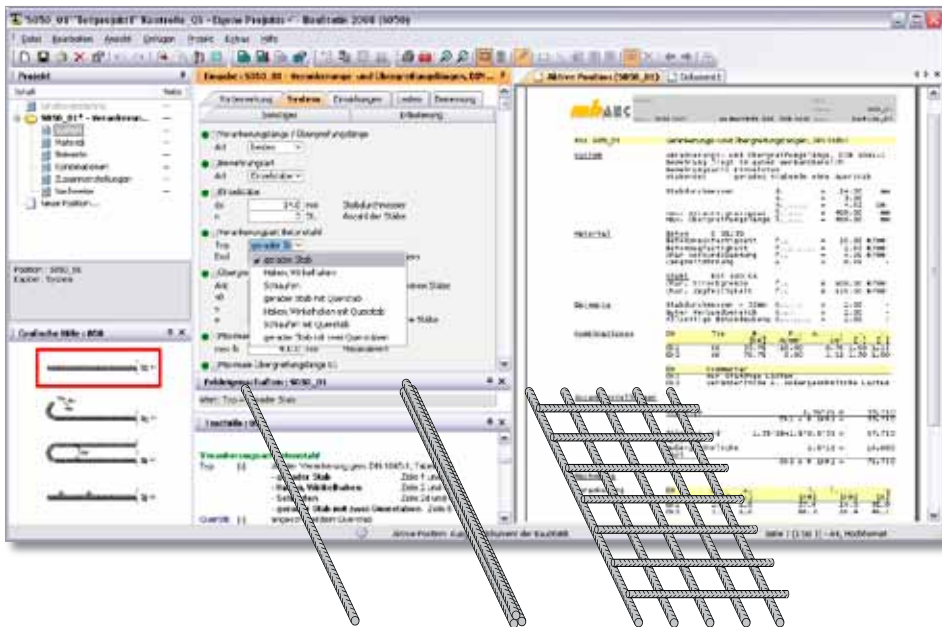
S050_01 "Beispielstoff" Baustelle_01 - Eigene Projekte - Baustatik 2008 (S050)

Datei Bearbeiten Ansicht Einfügen Projekt Extras Hilfe

Projekt

Schritt Status

S050_01 - Verankerun...

System

Material

Belastung

Kombinationen

Zusammenstellungen

Nachweise

Neue Position...

Position: S050_01

Kapitel: System

Grafische Hilfe : 808

Eingabe : S050_01 - Verankerungs- und Übergreifungslängen, DIN...

Positionierung System Einstellungen Lasten Bemessung

Allgemein Erläuterung

Verankerungslänge / Übergreifungslänge

Art Stoßen

Bewehrungsart

Art Einzelstäbe

Einzelstäbe

ds 25,0 mm Stabdurchmesser

n 5 St. Anzahl der Stäbe

Verankerungsart Betonstahl

Typ gerader Stab

Ende

Übergreifungsstoß

Mindestmaß

Minimale Übergreifungslänge

gerader Stab

Haken, Winkelhaken

Schlaufen

gerader Stab mit Querstab

Haken, Winkelhaken mit Querstab

Schlaufen mit Querstab

gerader Stab mit zwei Querstäben

Feldeigenschaften : S050_01

Typ: gerader Stab

Hilfe

Verankerungsart Betonstahl

Typ

Verankerung gem. DIN 1045-1

gerader Stab

Haken, Winkelhaken

Schlaufen

gerader Stab mit zwei Querstäben

Querstab

Aktive Position (S050_01) Dokument 1

mb AEC

Pos. S050_01 Verankerungs- und Übergreifungslängen, DIN 1045-1

System

Material

Beiwerte

Kombinationen

Aktive Position: Ausgabe Dokument der Baustatik

Seite 1 (1 bis 1) - A4, Hochformat